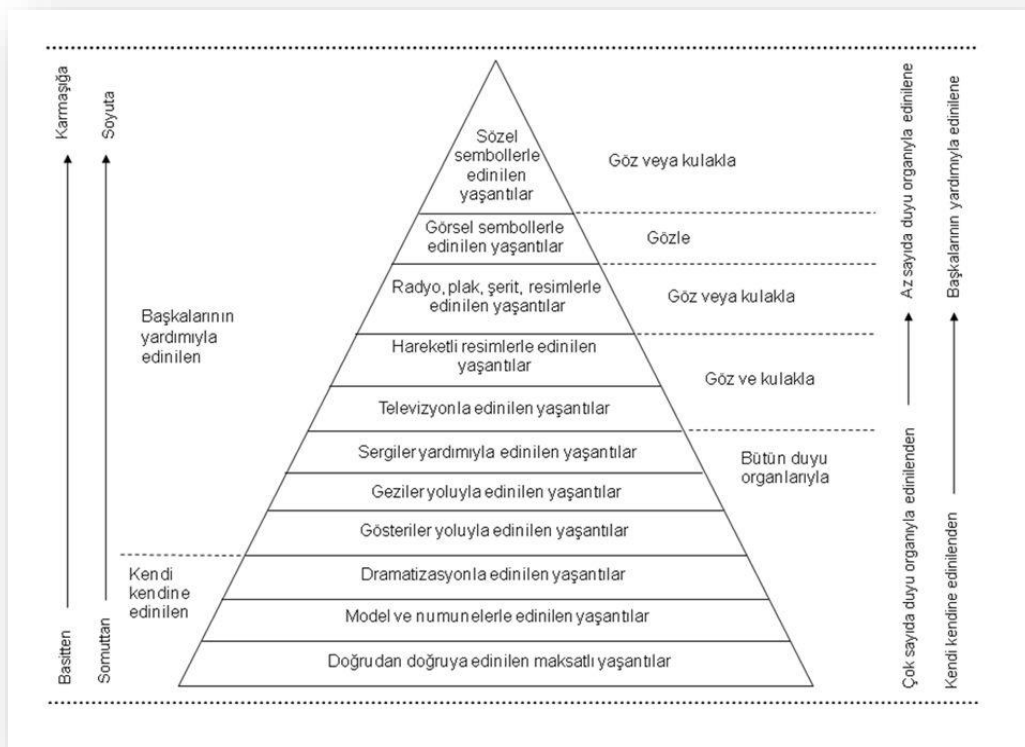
Karmaşığa

Basitten

Soyuta

Somuttan

Başkalarının yardımıyla edinilen

Kendi kendine edinilen

Sözel sembollerle edinilen yaşantılar

Görsel sembollerle edinilen yaşantılar

Radyo, plak, şerit, resimlerle edinilen yaşantılar

Hareketli resimlerle edinilen yaşantılar

Televizyonla edinilen yaşantılar

Sergiler yardımıyla edinilen yaşantılar

Geziler yoluyla edinilen yaşantılar

Gösteriler yoluyla edinilen yaşantılar

Dramatizasyonla edinilen yaşantılar

Model ve numunelerle edinilen yaşantılar

Doğrudan doğruya edinilen maksatlı yaşantılar

Göz veya kulakla

Gözle

Göz veya kulakla

Göz ve kulakla

Bütün duyu organlarıyla

Çok sayıda duyu organıyla edinilenden — Az sayıda duyu organıyla edinilene

Kendi kendine edinilenden — Başkalarının yardımıyla edinilene